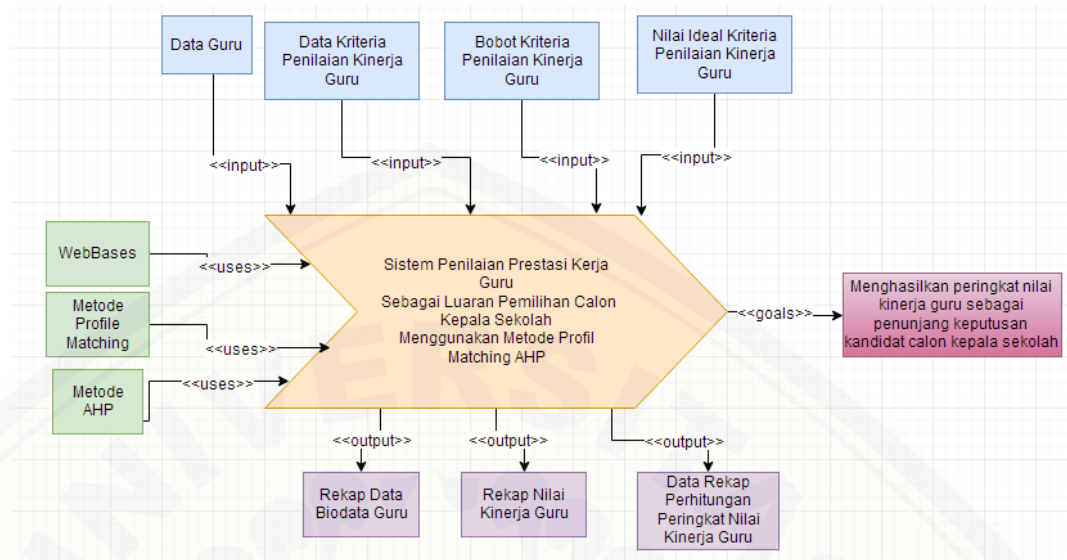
Data Guru

Data Kriteria Penilaian Kinerja Guru

Bobot Kriteria Penilaian Kinerja Guru

Nilai Ideal Kriteria Penilaian Kinerja Guru

<<input>>

<<input>>

<<input>>

<<input>>

WebBases

<<uses>>

Metode Profile Matching

<<uses>>

Metode AHP

<<uses>>

Sistem Penilaian Prestasi Kerja Guru Sebagai Luaran Pemilihan Calon Kepala Sekolah Menggunakan Metode Profil Matching AHP

<<goals>>

Menghasilkan peringkat nilai kinerja guru sebagai penunjang keputusan kandidat calon kepala sekolah

<<output>>

<<output>>

<<output>>

Rekap Data Biodata Guru

Rekap Nilai Kinerja Guru

Data Rekap Perhitungan Peringkat Nilai Kinerja Guru